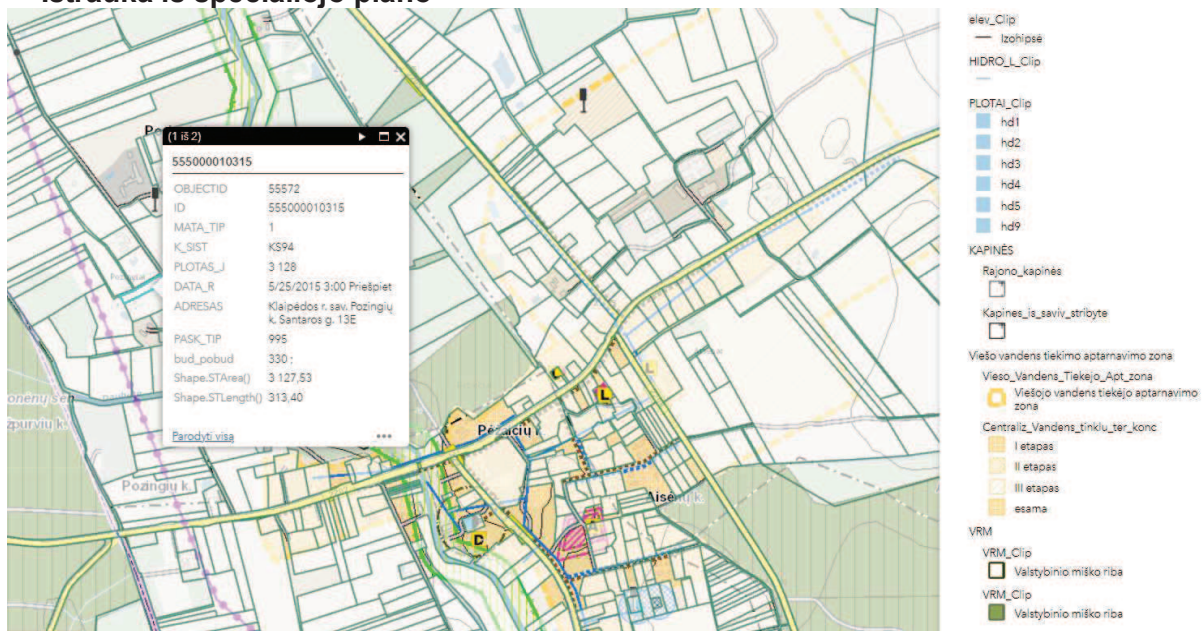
Ištrauka iš specialiojo plano

(1 iš 2)

555000010315

| OBJECTID | 55572 |
|---|---|
| ID | 555000010315 |
| MATA_TIP | 1 |
| K_SIST | KS94 |
| PLOTAS_J | 3 128 |
| DATA_R | 5/25/2015 3:00 Priešpiet |
| ADRESAS | Klaipėdos r. sav. Pozingių k. Santaros g. 13E |
| PASK_TIP | 995 |
| bud_pobud | 330 ; |
| Shape.STArea() | 3 127,53 |
| Shape.STLength() | 313,40 |

Parodyti visą

Pozingių k.

Pėžaičių k.

Aisėnų k.

elev_Clip
Izohipsė
HIDRO_L_Clip
PLOTAI_Clip
hd1
hd2
hd3
hd4
hd5
hd9
KAPINĖS
Rajono_kapinės
Kapines_is_saviv_stribyte
Viešo vandens tiekimo aptarnavimo zona
Vieso_Vandens_Tiekejo_Apt_zona
Viešojo vandens tiekėjo aptarnavimo zona
Centraliz_Vandens_tinklu_ter_konc
I etapas
II etapas
III etapas
esama
VRM
VRM_Clip
Valstybinio miško riba
VRM_Clip
Valstybinio miško riba